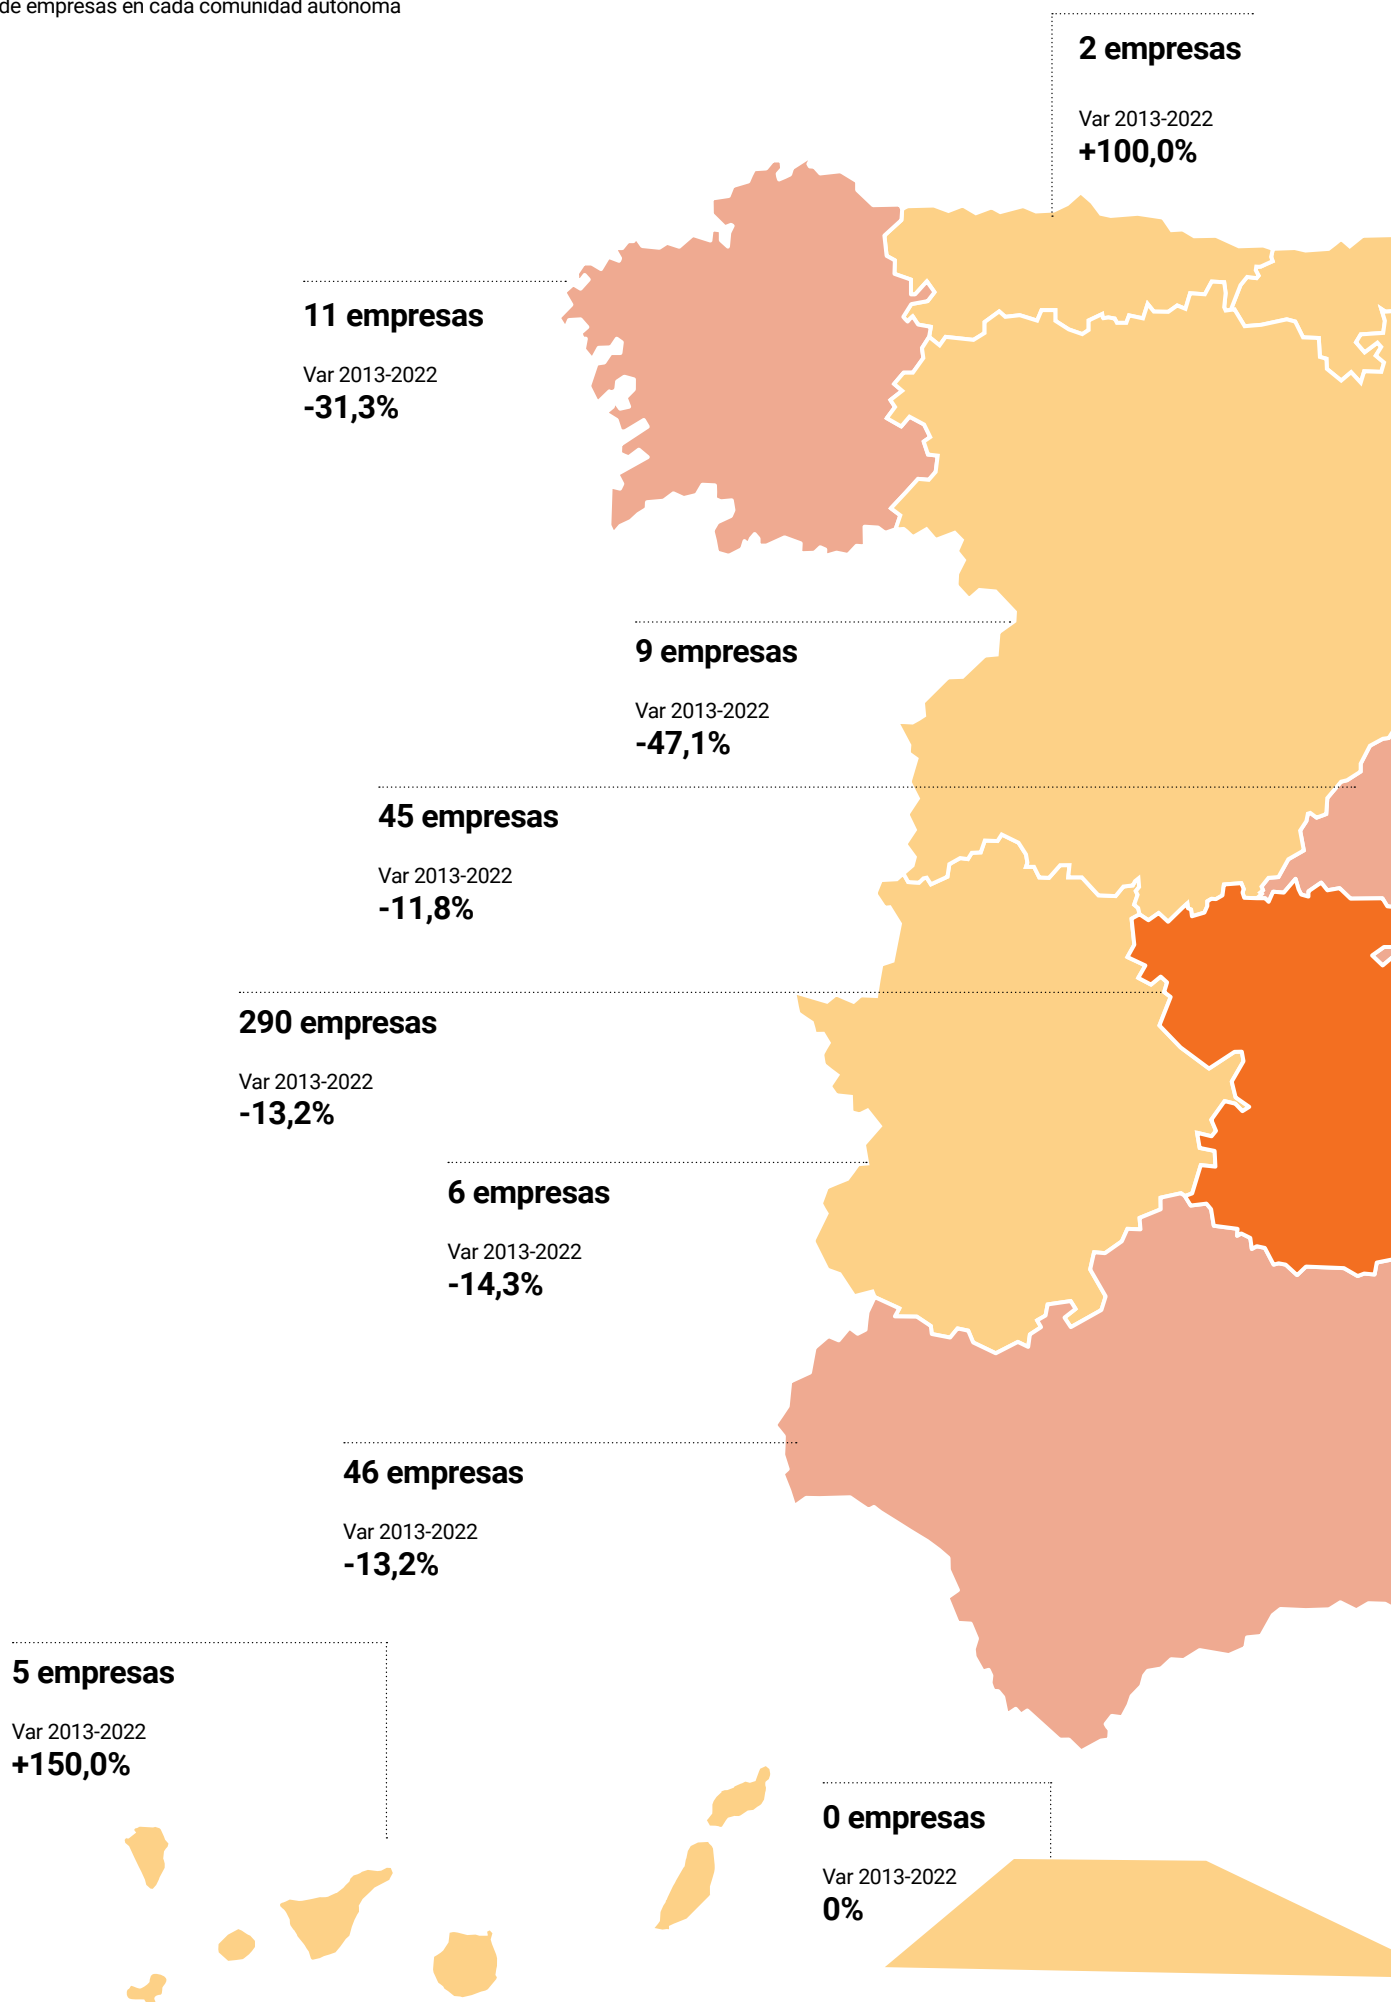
de empresas en cada comunidad autónoma

2 empresas
Var 2013-2022
+100,0%

11 empresas
Var 2013-2022
-31,3%

9 empresas
Var 2013-2022
-47,1%

45 empresas
Var 2013-2022
-11,8%

290 empresas
Var 2013-2022
-13,2%

6 empresas
Var 2013-2022
-14,3%

46 empresas
Var 2013-2022
-13,2%

5 empresas
Var 2013-2022
+150,0%

0 empresas
Var 2013-2022
0%